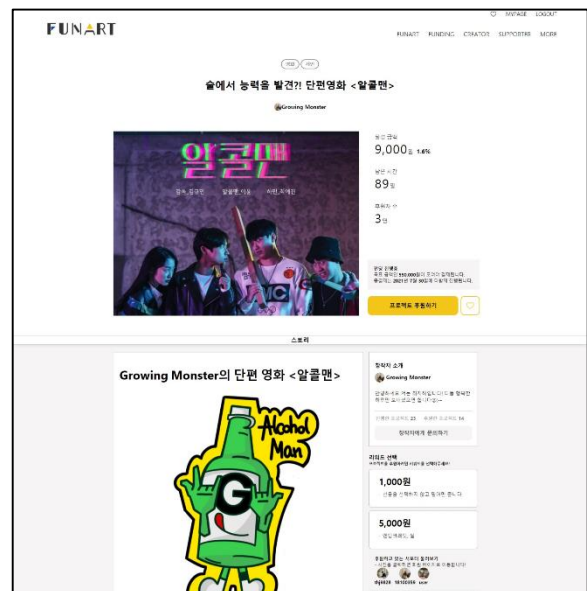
FUNART

MYPAGE LOGOUT

FUNART FUNDING CREATOR SUPPORTERS MORE

술에서 능력을 발견?! 단편영화 <알콜맨>

Growing Monster

알콜맨

9,000원 1.6%

89일

3명

프로젝트 후원하기

스토리

Growing Monster의 단편 영화 <알콜맨>

Alcohol Man

G

창작자 소개

Growing Monster

창작자에게 문의하기

리워드 선택

1,000원

5,000원